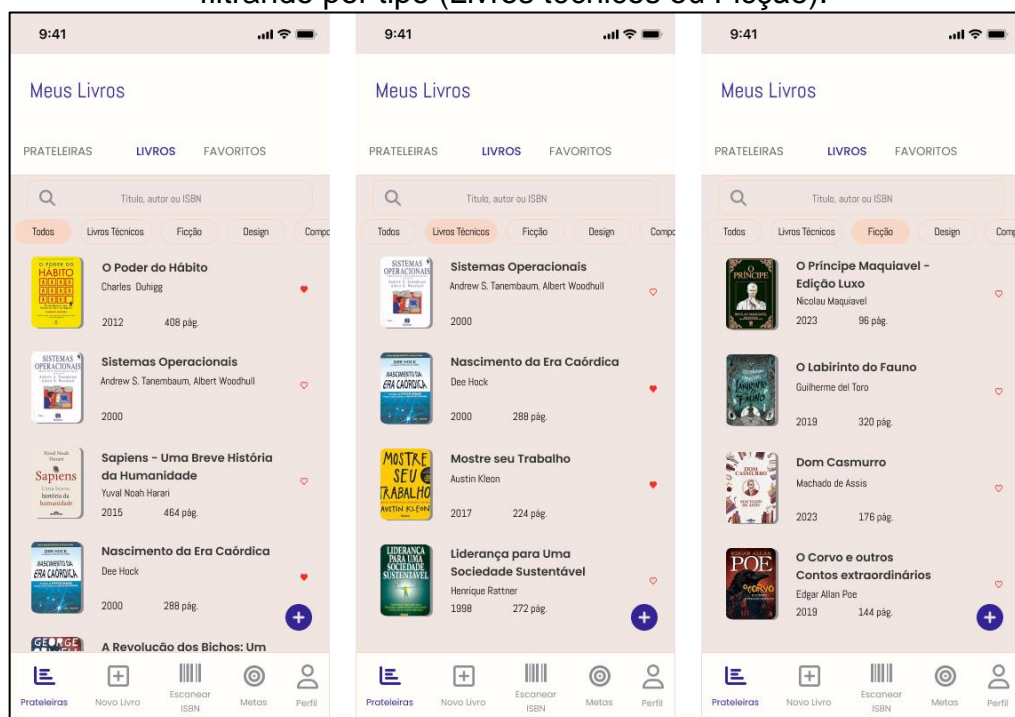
filtrando por tipo (Livros técnicos ou Ficção).

9:41

Meus Livros

PRATELEIRAS LIVROS FAVORITOS

Título, autor ou ISBN

Todos Livros Técnicos Ficção Design Comp

O Poder do Hábito
Charles Duhigg
2012 408 pág.

Sistemas Operacionais
Andrew S. Tanembaum, Albert Woodhull
2000

Sapiens - Uma Breve História da Humanidade
Yuval Noah Harari
2015 464 pág.

Nascimento da Era Caórdica
Dee Hock
2000 288 pág.

A Revolução dos Bichos: Um

Prateleiras Novo Livro Escanear ISBN Metas Perfil

9:41

Meus Livros

PRATELEIRAS LIVROS FAVORITOS

Título, autor ou ISBN

Todos Livros Técnicos Ficção Design Comp

Sistemas Operacionais
Andrew S. Tanembaum, Albert Woodhull
2000

Nascimento da Era Caórdica
Dee Hock
2000 288 pág.

Mostre seu Trabalho
Austin Kleon
2017 224 pág.

Liderança para Uma Sociedade Sustentável
Henrique Rattner
1998 272 pág.

Prateleiras Novo Livro Escanear ISBN Metas Perfil

9:41

Meus Livros

PRATELEIRAS LIVROS FAVORITOS

Título, autor ou ISBN

Todos Livros Técnicos Ficção Design Comp

O Príncipe Maquiavel - Edição Luxo
Nicolau Maquiavel
2023 96 pág.

O Labirinto do Fauno
Guilherme del Toro
2019 320 pág.

Dom Casmurro
Machado de Assis
2023 176 pág.

O Corvo e outros Contos extraordinários
Edgar Allan Poe
2019 144 pág.

Prateleiras Novo Livro Escanear ISBN Metas Perfil